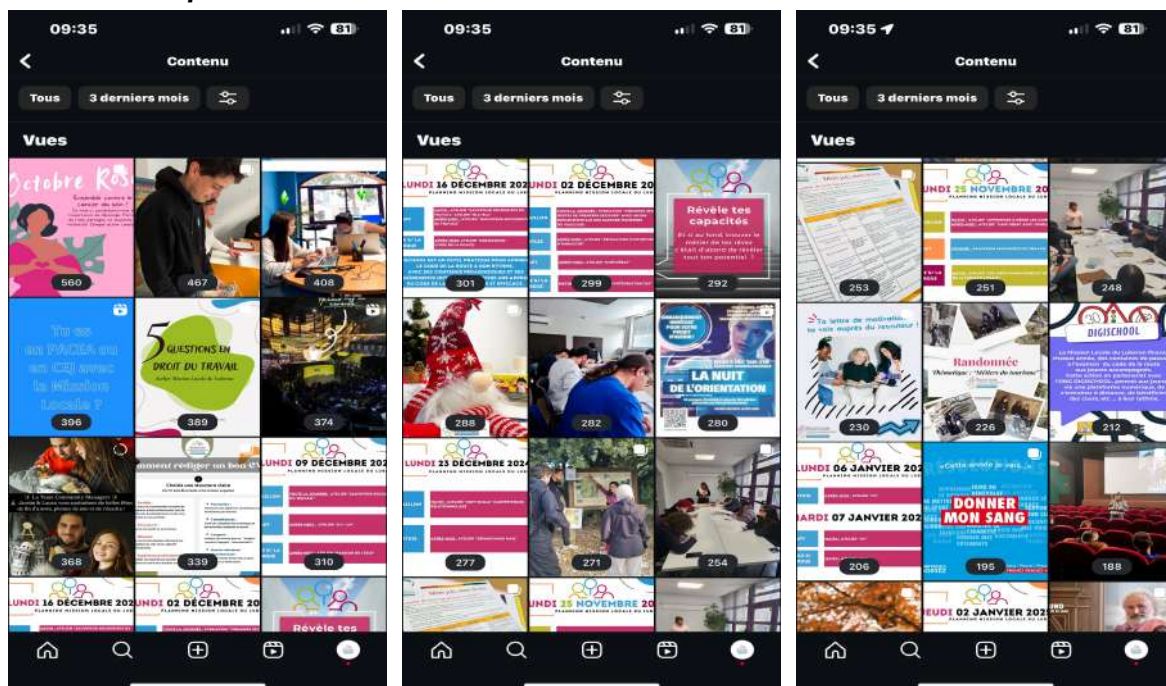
09:35
81
Contenu
Tous 3 derniers mois
Vues
Octobre Ros
560
467
408
Tu es en PACEA ou en CEJ avec la Mission Locale ?
396
5 QUESTIONS EN DROIT DU TRAVAIL
389
374
368
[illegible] rédiger un bon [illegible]
339
LUNDI 09 DÉCEMBRE 202
310
LUNDI 16 DÉCEMBRE 202
LUNDI 02 DÉCEMBRE 202
Révèle tes

09:35
81
Contenu
Tous 3 derniers mois
Vues
LUNDI 16 DÉCEMBRE 202
301
LUNDI 02 DÉCEMBRE 202
299
Révèle tes capacités
292
288
282
LA NUIT DE L'ORIENTATION
280
LUNDI 23 DÉCEMBRE 2024
277
271
254
LUNDI 25 NOVEMBRE 202

09:35
81
Contenu
Tous 3 derniers mois
Vues
253
LUNDI 25 NOVEMBRE 202
251
248
230
Randonnée
226
DIGISCHOOL
212
LUNDI 06 JANVIER 202
MARDI 07 JANVIER 202
206
DONNER MON SANG
195
188
JEUDI 02 JANVIER 202